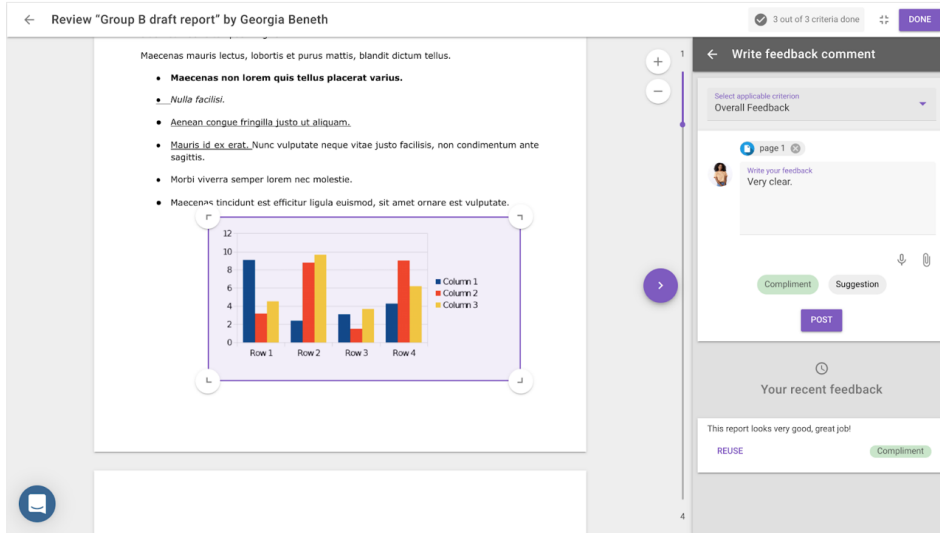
Review "Group B draft report" by Georgia Beneth

3 out of 3 criteria done

DONE

Maecenas mauris lectus, lobortis et purus mattis, blandit dictum tellus.

- **Maecenas non lorem quis tellus placerat varius.**
- *Nulla facilisi.*
- Aenean congue fringilla justo ut aliquam.
- Mauris id ex erat. Nunc vulputate neque vitae justo facilisis, non condimentum ante sagittis.
- Morbi viverra semper lorem nec molestie.
- Maecenas tincidunt just est efficitur ligula euismod, sit amet ornare est vulputate.

12
10
8
6
4
2
0

Row 1 Row 2 Row 3 Row 4

Column 1
Column 2
Column 3

1

4

Write feedback comment

Select applicable criterion
Overall Feedback

page 1

Write your feedback
Very clear.

Compliment Suggestion

POST

Your recent feedback

This report looks very good, great job!

REUSE Compliment